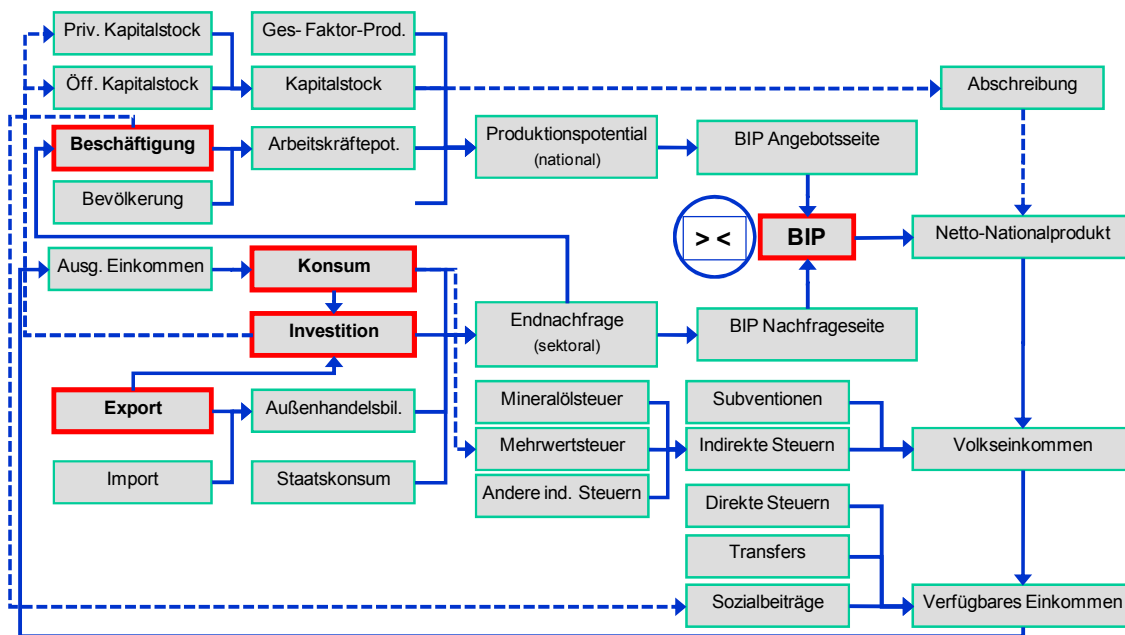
Priv. Kapitalstock
Ges- Faktor-Prod.
Öff. Kapitalstock
Kapitalstock
Abschreibung
Beschäftigung
Arbeitskräftepot.
Produktionspotential (national)
BIP Angebotsseite
Bevölkerung
> <
BIP
Netto-Nationalprodukt
Ausg. Einkommen
Konsum
Investition
Endnachfrage (sektoral)
BIP Nachfrageseite
Export
Außenhandelsbil.
Mineralölsteuer
Subventionen
Mehrwertsteuer
Indirekte Steuern
Volkseinkommen
Import
Staatskonsum
Andere ind. Steuern
Direkte Steuern
Transfers
Sozialbeiträge
Verfügbares Einkommen